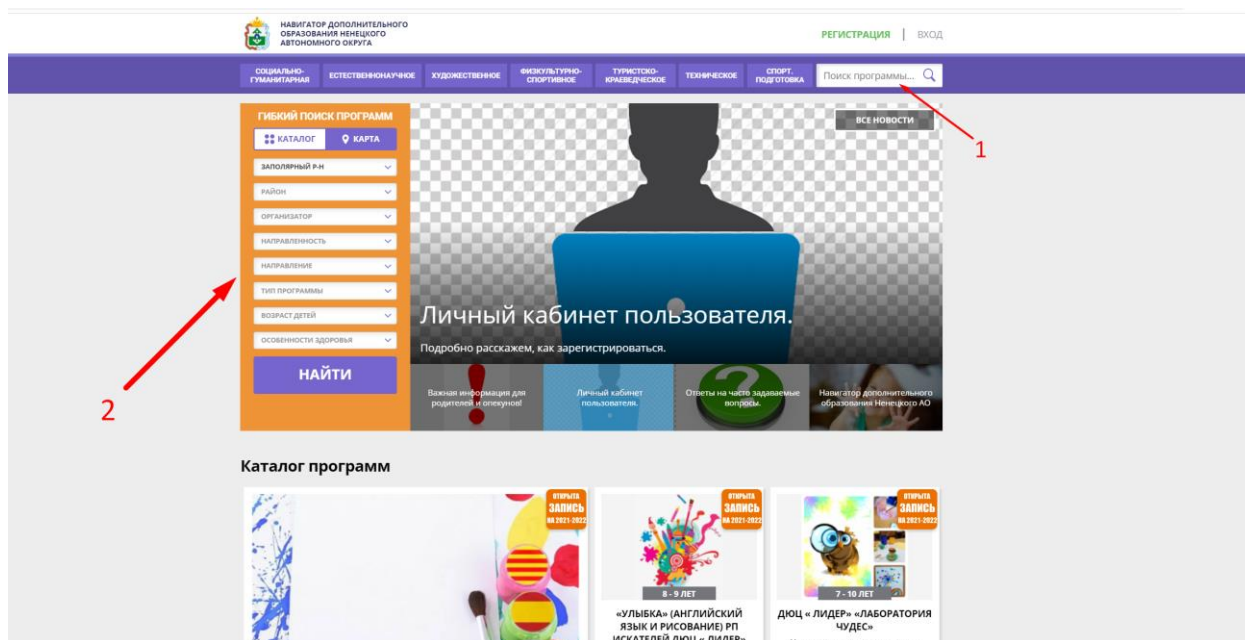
НАВИГАТОР ДОПОЛНИТЕЛЬНОГО ОБРАЗОВАНИЯ НЕНЕЦКОГО АВТОНОМНОГО ОКРУГА

РЕГИСТРАЦИЯ | ВХОД

СОЦИАЛЬНО-ГУМАНИТАРНАЯ
ЕСТЕСТВЕННОНАУЧНОЕ
ХУДОЖЕСТВЕННОЕ
ФИЗКУЛЬТУРНО-СПОРТИВНОЕ
ТУРИСТСКО-КРАЕВЕДЧЕСКОЕ
ТЕХНИЧЕСКОЕ
СПОРТ. ПОДГОТОВКА
Поиск программы...

1

ГИБКИЙ ПОИСК ПРОГРАММ
КАТАЛОГ
КАРТА
ЗАПОЛЯРНЫЙ Р-Н
РАЙОН
ОРГАНИЗАТОР
НАПРАВЛЕННОСТЬ
НАПРАВЛЕНИЕ
ТИП ПРОГРАММЫ
ВОЗРАСТ ДЕТЕЙ
ОСОБЕННОСТИ ЗДОРОВЬЯ
НАЙТИ

2

ВСЕ НОВОСТИ

Личный кабинет пользователя.

Подробно расскажем, как зарегистрироваться.

Важная информация для родителей и опекунов!
Личный кабинет пользователя.
Ответы на часто задаваемые вопросы.
Навигатор дополнительного образования Ненецкого АО

Каталог программ

ОТКРЫТА ЗАПИСЬ НА 2021-2022
ОТКРЫТА ЗАПИСЬ НА 2021-2022
ОТКРЫТА ЗАПИСЬ НА 2021-2022

8 - 9 ЛЕТ
«УЛЫБКА» (АНГЛИЙСКИЙ ЯЗЫК И РИСОВАНИЕ) РП ИСКАТЕЛЕЙ ДЮЦ « ЛИДЕР»

7 - 10 ЛЕТ
ДЮЦ « ЛИДЕР» «ЛАБОРАТОРИЯ ЧУДЕС»